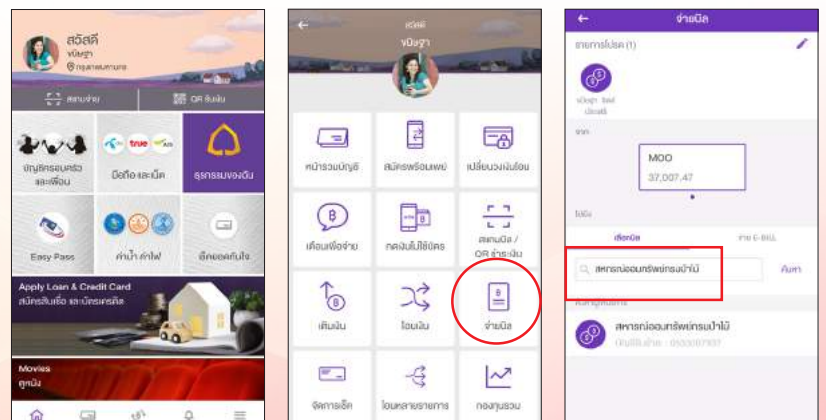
สวัสดี
ขนิษฐา
กรุงเทพมหานคร

สแกนจ่าย
QR รับเงิน

บัญชีครอบครัว และเพื่อน
มือถือ และเน็ต
true
ธุรกรรมของฉัน

Easy Pass
ค่าน้ำ ค่าไฟ
ลิงค์บัตรใบใจ

Apply Loan & Credit Card
สมัครสินเชื่อ และบัตรเครดิต

Movies
ดูหนัง

สวัสดี
ขนิษฐา

หน้ารวมบัญชี
สมัครพร้อมเพย์
เปลี่ยนวงเงินโอน
เตือนเพื่อจ่าย
กดเงินไม่ใช้บัตร
สแกนบิล / QR ชำระเงิน
เติมเงิน
โอนเงิน
จ่ายบิล
จัดการเช็ค
โอนหลายรายการ
กองทุนรวม

จ่ายบิล
รายการโปรด (1)
ขนิษฐา ธิติ
ประมณี
จาก
MOO
37,007.47
ไปยัง
เลือกบิล
จาก E-BILL
สหกรณ์ออมทรัพย์กรมป่าไม้
ค้นหา
สหกรณ์ออมทรัพย์กรมป่าไม้
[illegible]